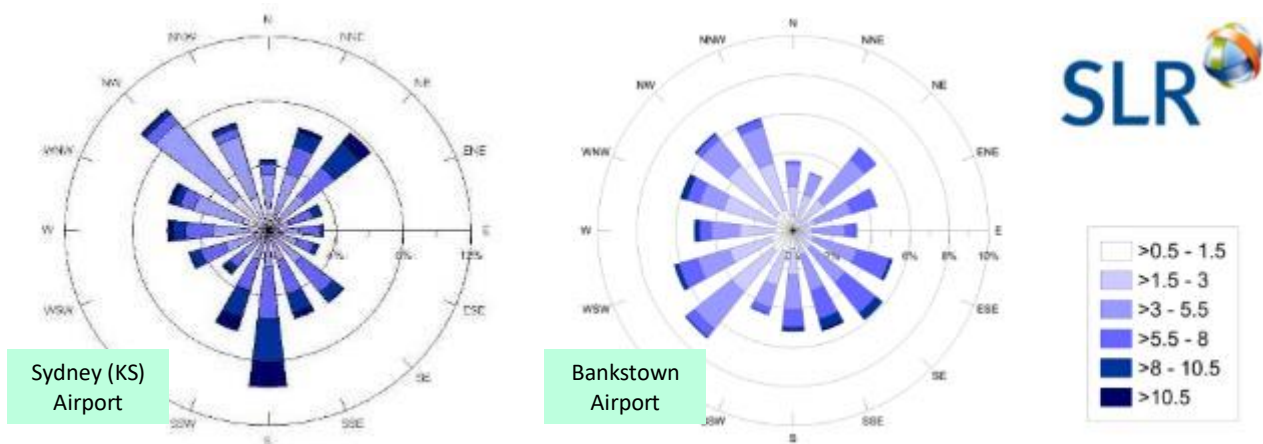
N
NNW
NNE
NW
NE
WNW
ENE
W
E
4%
8%
12%
WSW
ESE
SE
SSW
SSE
S
Sydney (KS) Airport

N
NNW
NNE
NW
NE
WNW
ENE
W
E
6%
8%
10%
WSW
ESE
SE
SSW
SSE
S
Bankstown Airport

SLR

>0.5 - 1.5
>1.5 - 3
>3 - 5.5
>5.5 - 8
>8 - 10.5
>10.5